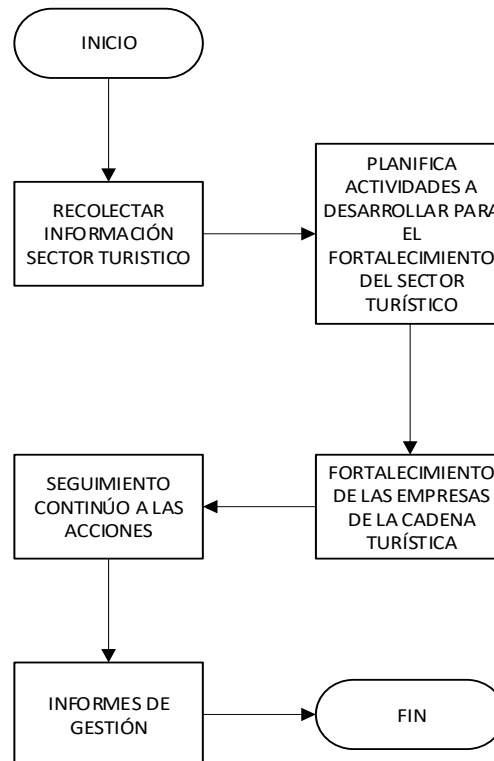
INICIO

RECOLECTAR INFORMACIÓN SECTOR TURISTICO

PLANIFICA ACTIVIDADES A DESARROLLAR PARA EL FORTALECIMIENTO DEL SECTOR TURÍSTICO

FORTALECIMIENTO DE LAS EMPRESAS DE LA CADENA TURÍSTICA

SEGUIMIENTO CONTINÚO A LAS ACCIONES

INFORMES DE GESTIÓN

FIN